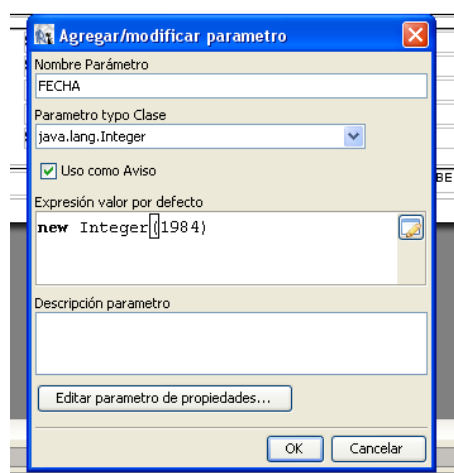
Agregar/modificar parametro

Nombre Parámetro
FECHA

Parametro typo Clase
java.lang.Integer

Uso como Aviso

Expresión valor por defecto
new Integer(1984)

Descripción parametro

Editar parametro de propiedades...

OK
Cancelar

BE